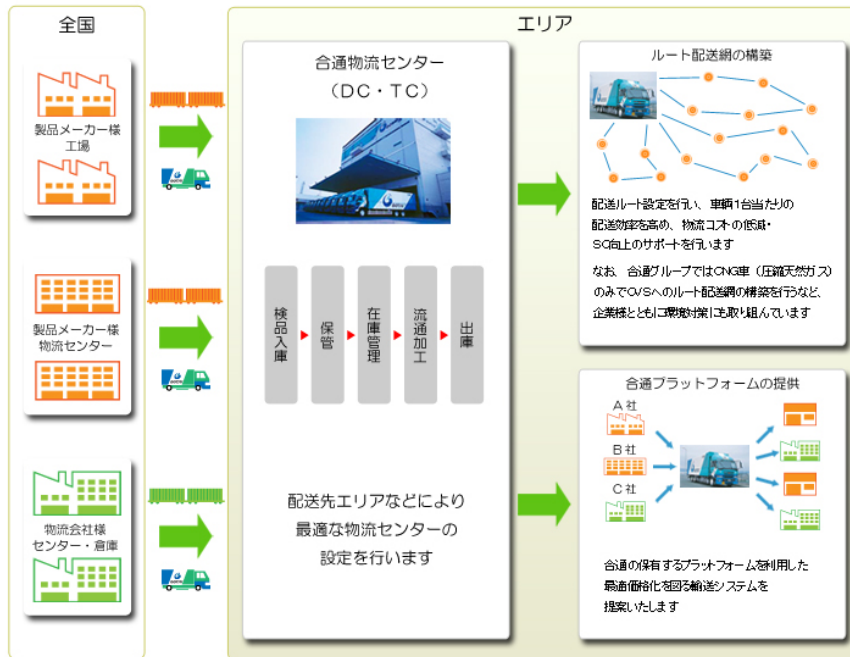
全国

製品メーカー様
工場

製品メーカー様
物流センター

物流会社様
センター・倉庫

エリア

合通物流センター
（DC・TC）

検品入庫

保管

在庫管理

流通加工

出庫

配送先エリアなどにより
最適な物流センターの
設定を行います

ルート配送網の構築

配送ルート設定を行い、車輌1台当たりの配送効率を高め、物流コストの低減・SQ向上のサポートを行います

なお、合通グループではCNG車（圧縮天然ガス）のみでCVSへのルート配送網の構築を行うなど、企業様とともに環境対策にも取り組んでいます

合通プラットフォームの提供

A社

B社

C社

合通の保有するプラットフォームを利用した最適価格化を図る輸送システムを提案いたします